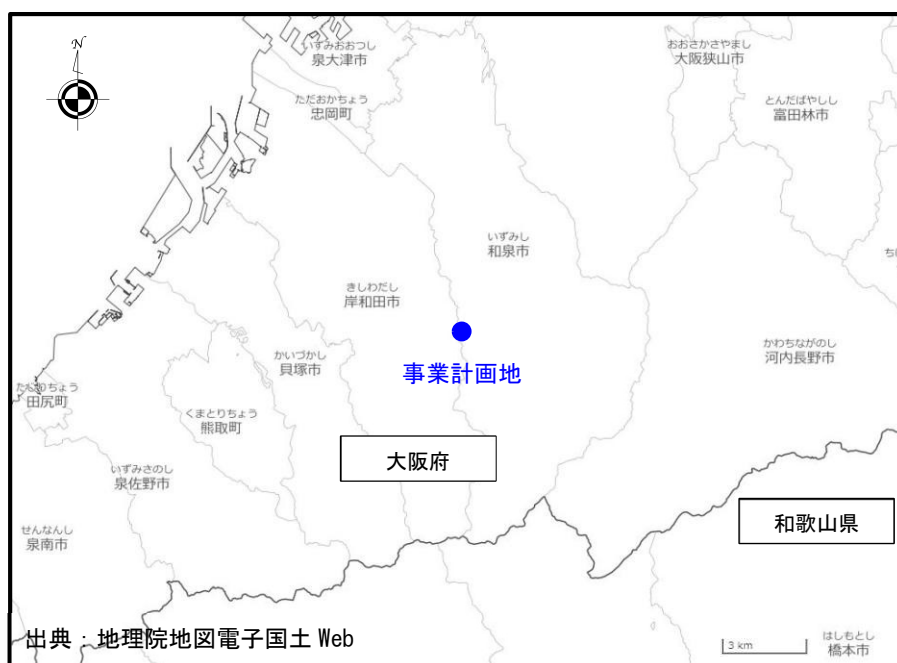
N

いずみおおつし
泉大津市

おおさかさやまし
大阪狭山市

ただおかちょう
忠岡町

とんだばやしし
富田林市

いずみし
和泉市

ち

きしわだし
岸和田市

かわちながのし
河内長野市

かいづかし
貝塚市

事業計画地

たじりちょう
田尻町

くまとりちょう
熊取町

大阪府

いずみさのし
泉佐野市

和歌山県

せんなんし
泉南市

出典：地理院地図電子国土 Web

3 km

はしもとし
橋本市